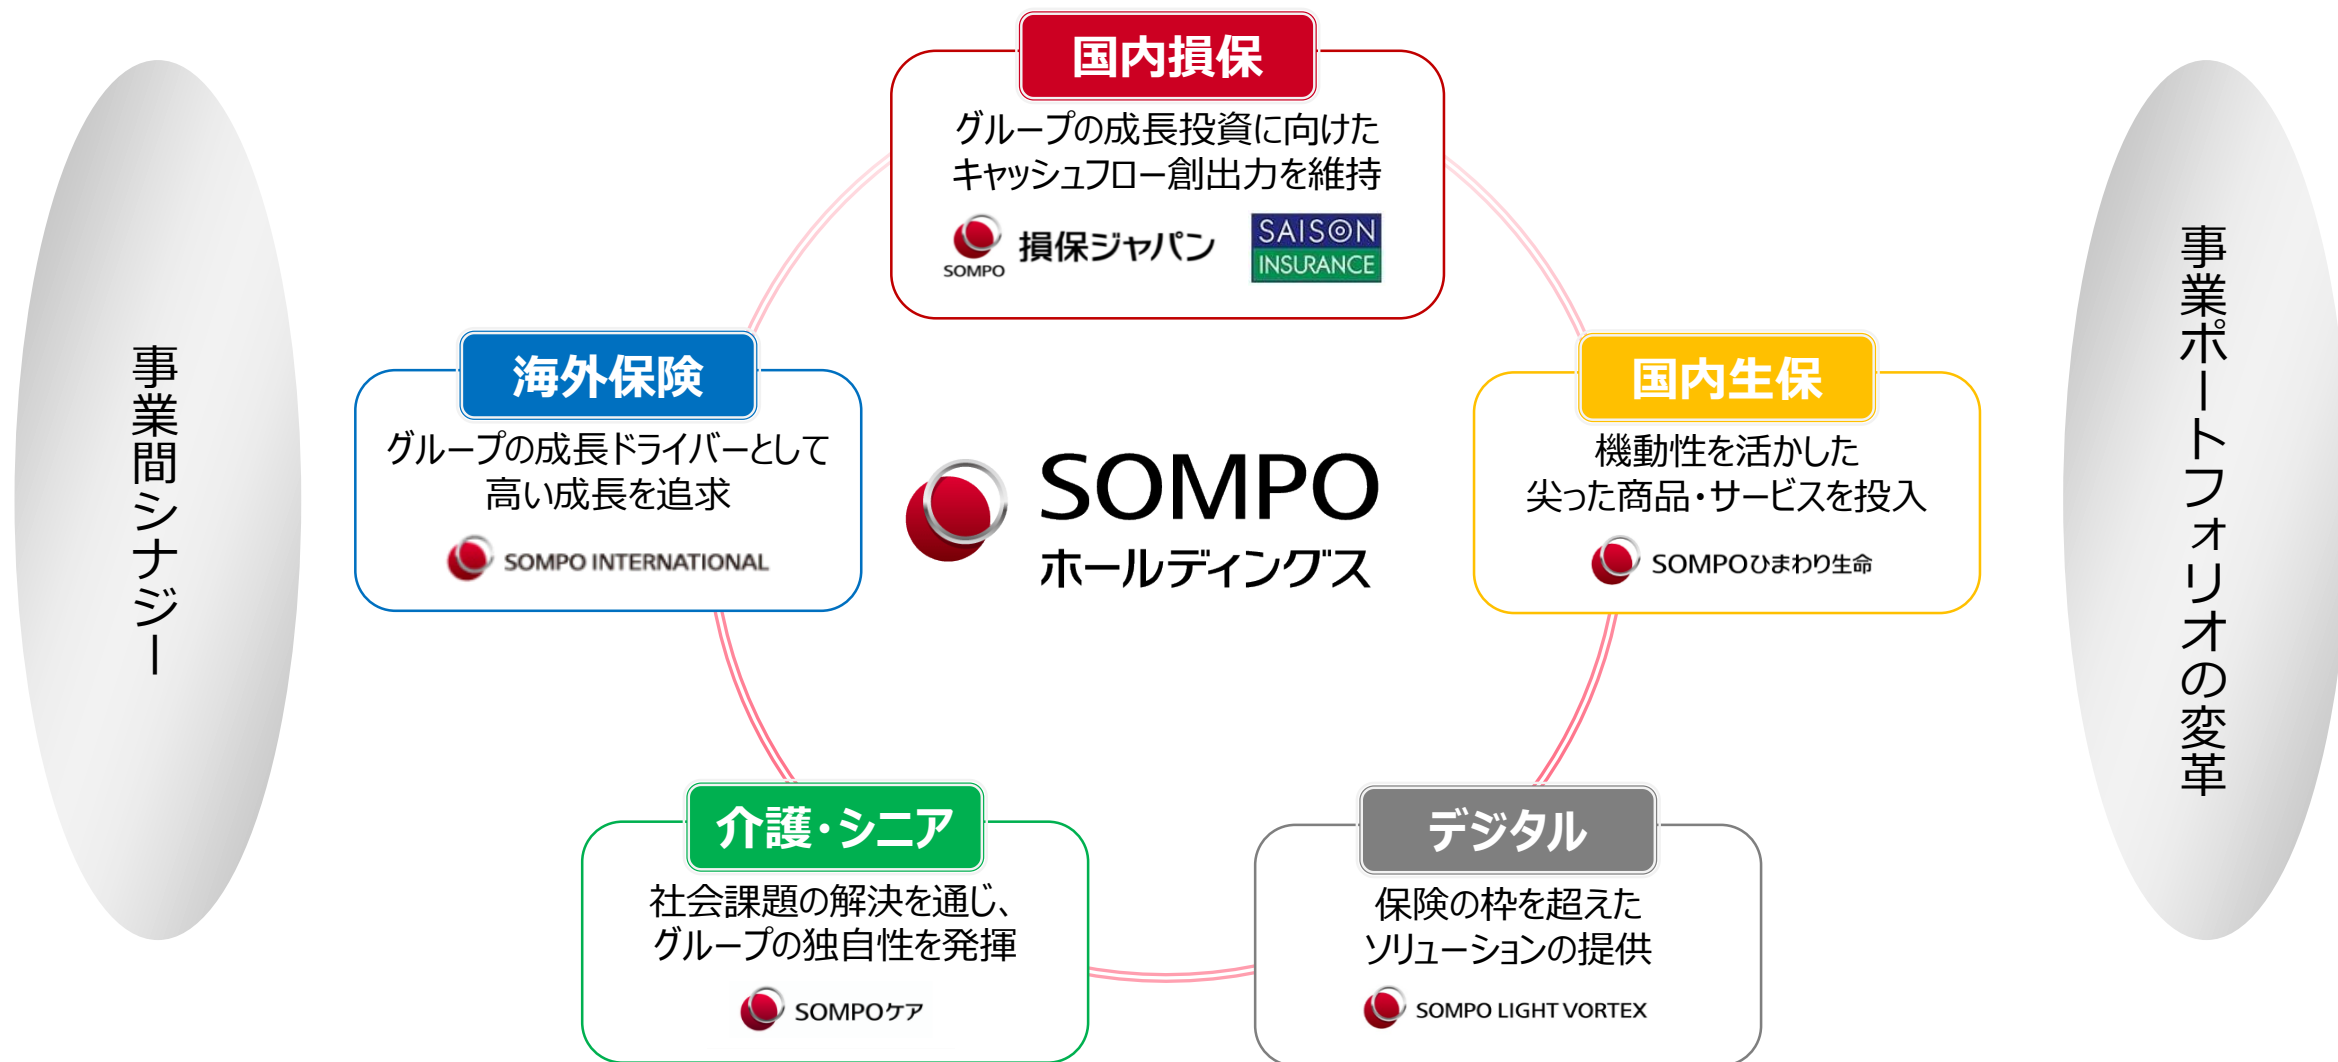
事業間シナジー

国内損保
グループの成長投資に向けたキャッシュフロー創出力を維持
SOMPO 損保ジャパン
SAISON INSURANCE

海外保険
グループの成長ドライバーとして高い成長を追求
SOMPO INTERNATIONAL

SOMPO
ホールディングス

国内生保
機動性を活かした尖った商品・サービスを投入
SOMPOひまわり生命

介護・シニア
社会課題の解決を通じ、グループの独自性を発揮
SOMPOケア

デジタル
保険の枠を超えたソリューションの提供
SOMPO LIGHT VORTEX

事業ポートフォリオの変革